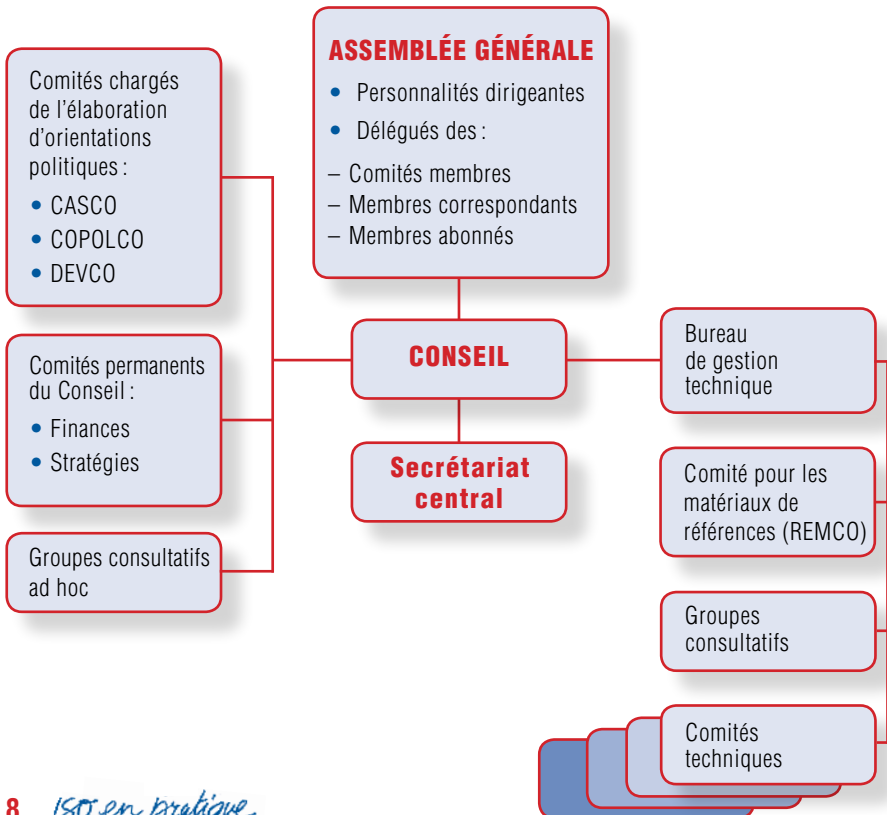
ASSEMBLÉE GÉNÉRALE

• Personnalités dirigeantes
• Délégués des :
– Comités membres
– Membres correspondants
– Membres abonnés

Comités chargés de l'élaboration d'orientations politiques :
• CASCO
• COPOLCO
• DEVCO

Comités permanents du Conseil :
• Finances
• Stratégies

Groupes consultatifs ad hoc

CONSEIL

Secrétariat central

Bureau de gestion technique

Comité pour les matériaux de références (REMCO)

Groupes consultatifs

Comités techniques

8 ISO en pratique